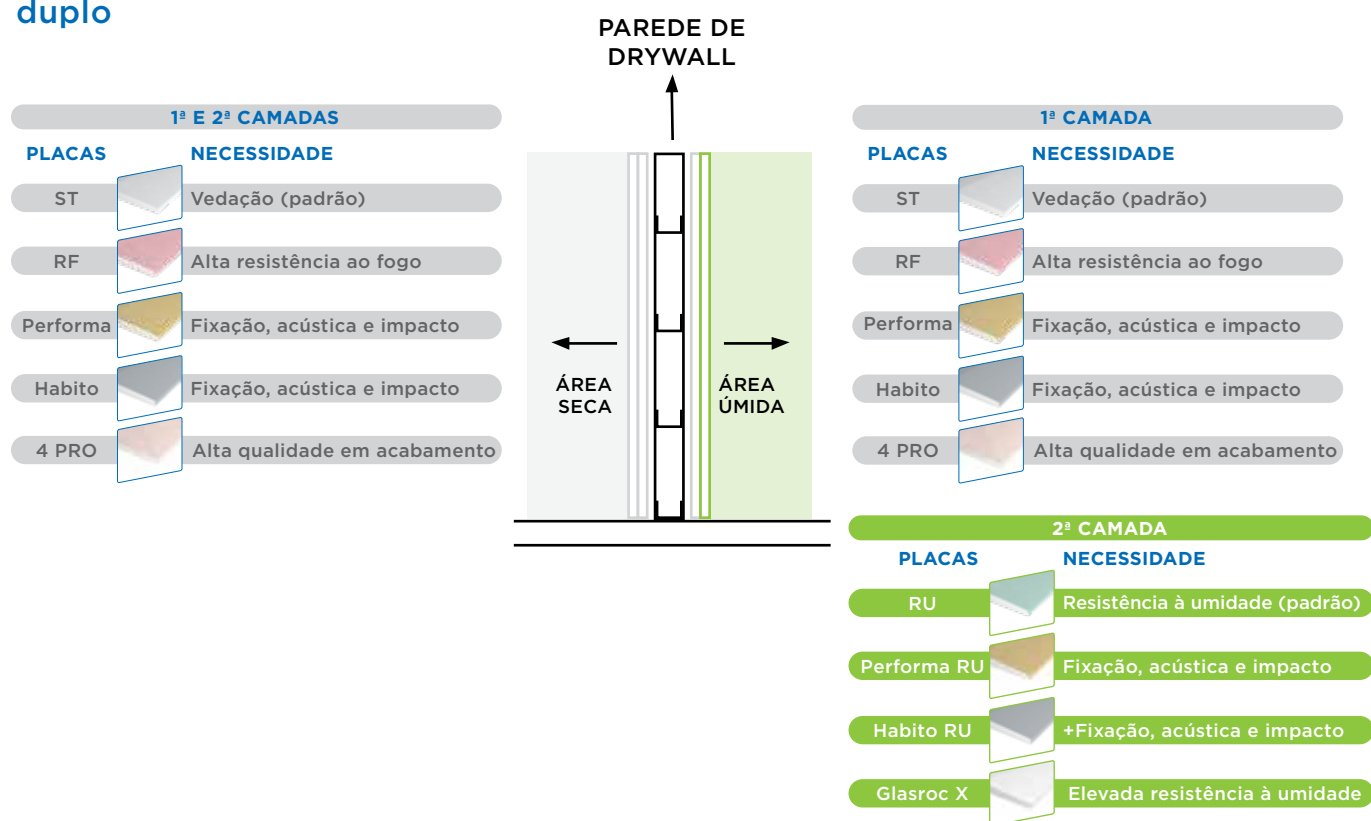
duplo

PAREDE DE DRYWALL

1ª E 2ª CAMADAS

| PLACAS | NECESSIDADE |
|---|---|
| ST | Vedação (padrão) |
| RF | Alta resistência ao fogo |
| Performa | Fixação, acústica e impacto |
| Habito | Fixação, acústica e impacto |
| 4 PRO | Alta qualidade em acabamento |

ÁREA SECA

ÁREA ÚMIDA

1ª CAMADA

| PLACAS | NECESSIDADE |
|---|---|
| ST | Vedação (padrão) |
| RF | Alta resistência ao fogo |
| Performa | Fixação, acústica e impacto |
| Habito | Fixação, acústica e impacto |
| 4 PRO | Alta qualidade em acabamento |

2ª CAMADA

| PLACAS | NECESSIDADE |
|---|---|
| RU | Resistência à umidade (padrão) |
| Performa RU | Fixação, acústica e impacto |
| Habito RU | +Fixação, acústica e impacto |
| Glasroc X | Elevada resistência à umidade |